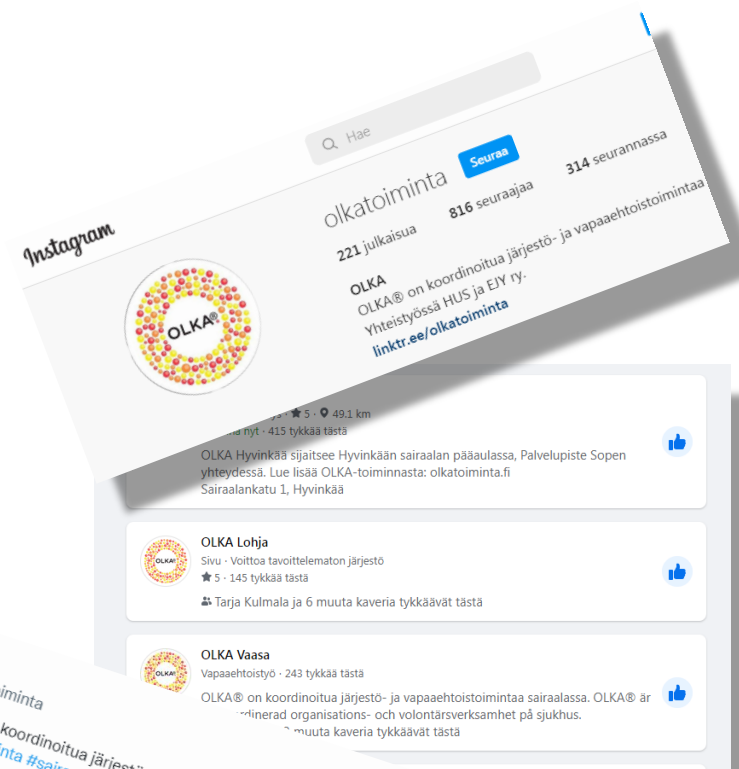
Instagram

Hae

olkatoiminta

Seuraa

221 julkaisua

816 seuraajaa

314 seurannassa

OLKA®

OLKA

OLKA® on koordinoitua järjestö- ja vapaaehtoistoimintaa

Yhteistyössä HUS ja EJY ry.

linktr.ee/olkatoiminta

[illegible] · 5 · 49.1 km

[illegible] nyt · 415 tykkää tästä

OLKA Hyvinkää sijaitsee Hyvinkään sairaalan pääaulassa, Palvelupiste Sopen yhteydessä. Lue lisää OLKA-toiminnasta: olkatoiminta.fi

Sairaalankatu 1, Hyvinkää

OLKA Lohja

Sivu · Voittoa tavoittelematon järjestö

5 · 145 tykkää tästä

Tarja Kulmala ja 6 muuta kaveria tykkäävät tästä

OLKA Vaasa

Vapaaehtoistyö · 243 tykkää tästä

OLKA® on koordinoitua järjestö- ja vapaaehtoistoimintaa sairaalassa. OLKA® är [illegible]rdinerad organisations- och volontärsverksamhet på sjukhus.

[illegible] muuta kaveria tykkäävät tästä

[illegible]ominta

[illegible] koordinoitua järjestö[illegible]

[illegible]inta #sair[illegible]